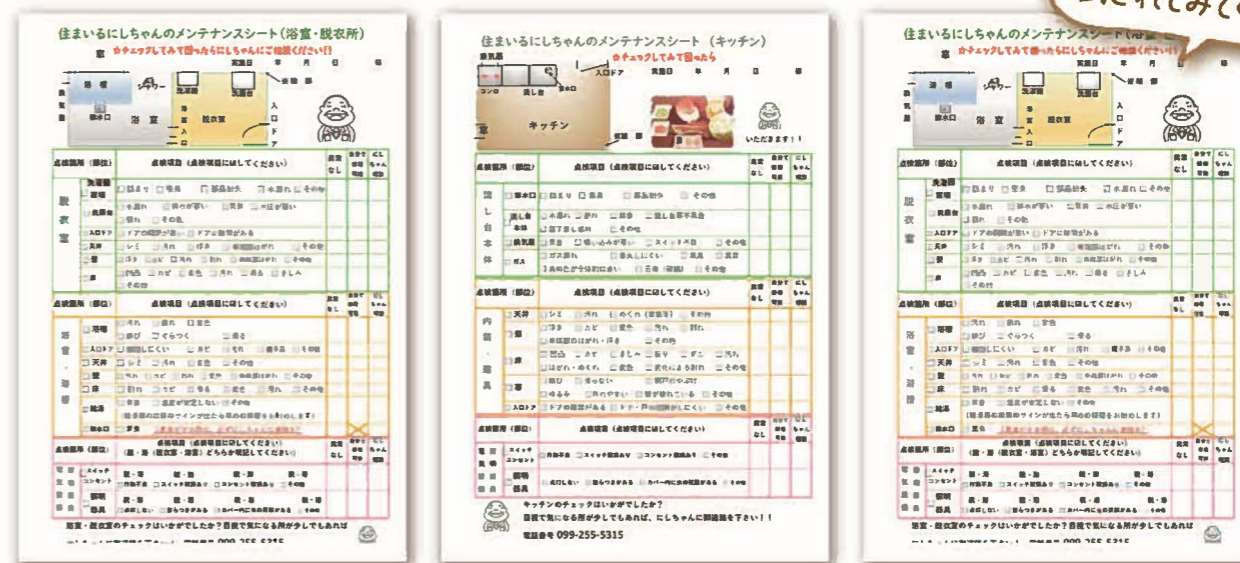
住まいるにしちゃんのメンテナンスシート（浴室・脱衣所）

★チェックしてみて困ったらにしちゃんにご相談ください!!

実施日　年　月　日

浴室　脱衣室

点検箇所（部位）　点検項目（点検項目にしてください）

脱衣室

浴室・浴槽

浴室・脱衣室のチェックはいかがでしたか？目視で気になる所が少しでもあれば

099-255-5315

住まいるにしちゃんのメンテナンスシート（キッチン）

★チェックしてみて困ったら

実施日　年　月　日

コンロ　流し台　キッチン

いただきます！！

点検箇所（部位）　点検項目（点検項目にしてください）

流し台本体

内装・建具

キッチンのチェックはいかがでしたか？

目視で気になる所が少しでもあれば、にしちゃんに御連絡を下さい！！

電話番号 099-255-5315

住まいるにしちゃんのメンテナンスシート（浴室・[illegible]

★チェックしてみて困ったらにしちゃんにご相談ください!!

実施日　年　月　日

浴室　脱衣室

点検箇所（部位）　点検項目（点検項目にしてください）

脱衣室

浴室・浴槽

浴室・脱衣室のチェックはいかがでしたか？目視で気になる所が少しでもあれば

099-255-5315